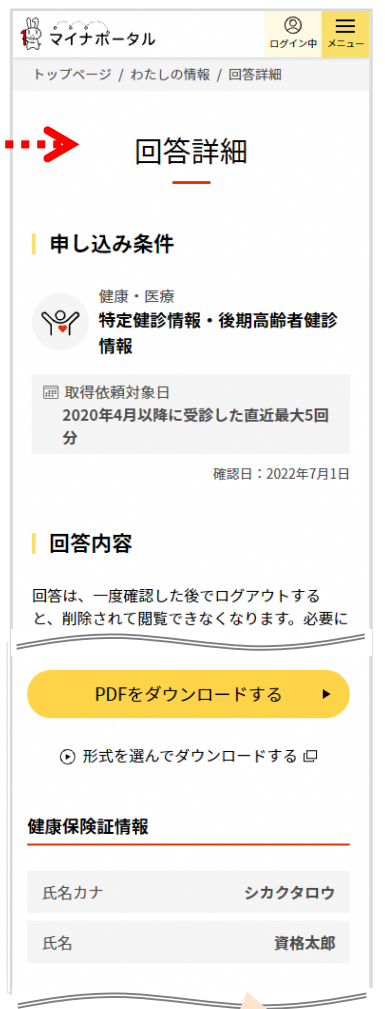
マイナポータル

ログイン中

メニュー

トップページ / わたしの情報 / 回答詳細

回答詳細

申し込み条件

健康・医療
特定健診情報・後期高齢者健診情報

取得依頼対象日
2020年4月以降に受診した直近最大5回分

確認日：2022年7月1日

回答内容

回答は、一度確認した後でログアウトすると、削除されて閲覧できなくなります。必要に

PDFをダウンロードする

形式を選んでダウンロードする

健康保険証情報

| 氏名カナ | シカクタロウ |
|---|---|
| 氏名 | 資格太郎 |